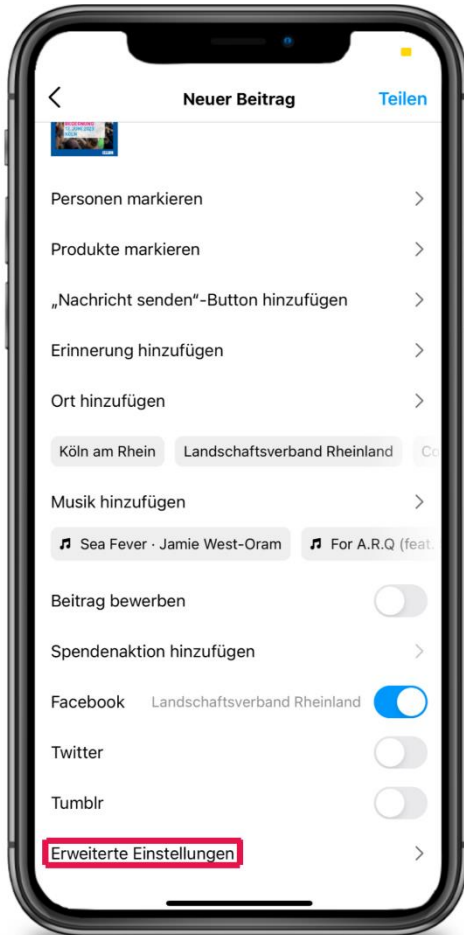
Neuer Beitrag

Teilen

Personen markieren

Produkte markieren

„Nachricht senden"-Button hinzufügen

Erinnerung hinzufügen

Ort hinzufügen

Köln am Rhein

Landschaftsverband Rheinland

Musik hinzufügen

Sea Fever · Jamie West-Oram

For A.R.Q (feat.

Beitrag bewerben

Spendenaktion hinzufügen

Facebook Landschaftsverband Rheinland

Twitter

Tumblr

Erweiterte Einstellungen